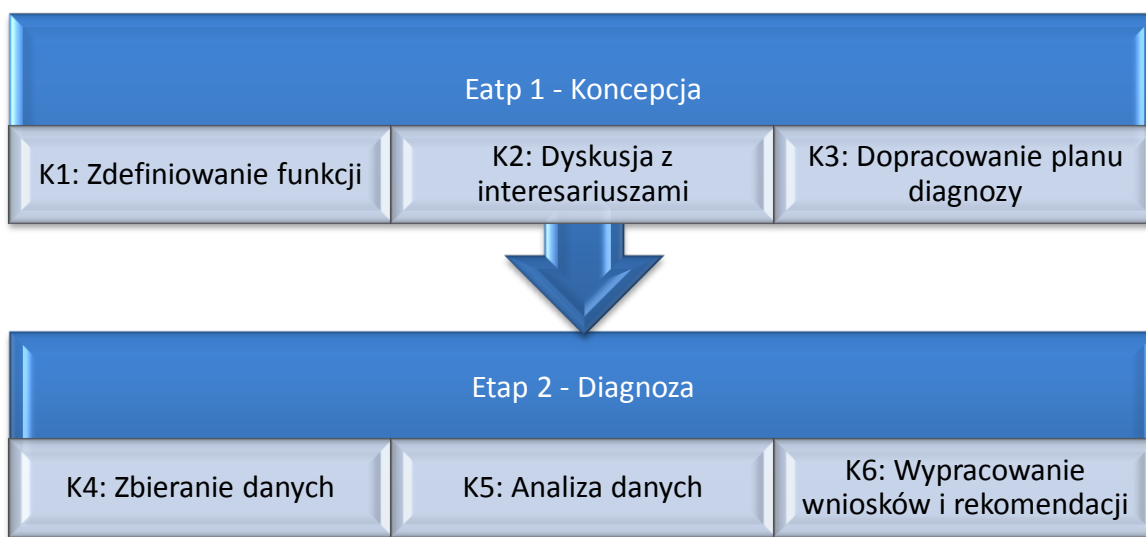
Eatp 1 - Koncepcja

K1: Zdefiniowanie funkcji

K2: Dyskusja z interesariuszami

K3: Dopracowanie planu diagnozy

Etap 2 - Diagnoza

K4: Zbieranie danych

K5: Analiza danych

K6: Wypracowanie wniosków i rekomendacji